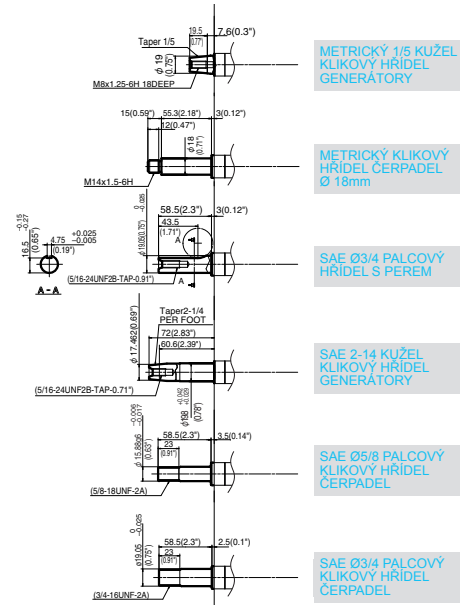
Taper 1/5
19.5
(0.77)
7.6(0.3")
ϕ 19
(0.75)
M8x1.25-6H 18DEEP

METRICKÝ 1/5 KUŽEL KLIKOVÝ HŘÍDEL GENERÁTORY

15(0.59")
55.3(2.18")
12(0.47")
3(0.12")
ϕ 18
(0.71")
M14x1.5-6H

METRICKÝ KLIKOVÝ HŘÍDEL ČERPADEL Ø 18mm

$16.5^{-0.15}_{-0.27}$
(0.65")
$4.75^{+0.025}_{-0.005}$
(0.19")
A - A
58.5(2.3")
3(0.12")
43.5
(1.71")
A
A
(5/16-24UNF2B-TAP-0.91")
ϕ 19.05(0.75")

SAE Ø3/4 PALCOVÝ HŘÍDEL S PEREM

Taper2-1/4 PER FOOT
72(2.83")
60.6(2.39")
ϕ 17.462(0.69")
(5/16-24UNF2B-TAP-0.71")
ϕ 18 $^{-0.042}_{-0.030}$
(0.78")

SAE 2-14 KUŽEL KLIKOVÝ HŘÍDEL GENERÁTORY

58.5(2.3")
3.5(0.14")
23
(0.91")
ϕ 15.88 $^{-0.006}_{-0.011}$
(0.63")
(5/8-18UNF-2A)

SAE Ø5/8 PALCOVÝ KLIKOVÝ HŘÍDEL ČERPADEL

58.5(2.3")
2.5(0.1")
23
(0.91")
ϕ 19.05 $^{0}_{-0.025}$
(0.75")
(3/4-16UNF-2A)

SAE Ø3/4 PALCOVÝ KLIKOVÝ HŘÍDEL ČERPADEL